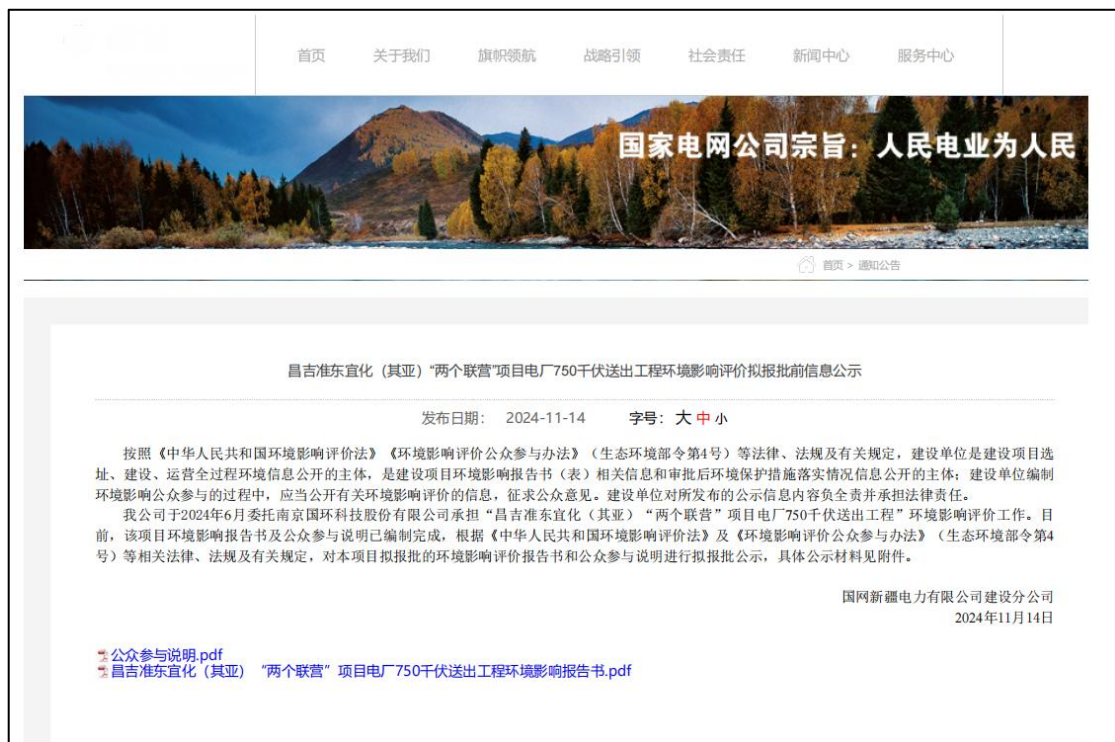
首页　关于我们　旗帜领航　战略引领　社会责任　新闻中心　服务中心

国家电网公司宗旨：人民电业为人民

首页 > 通知公告

昌吉准东宜化（其亚）“两个联营”项目电厂750千伏送出工程环境影响评价拟报批前信息公示

发布日期： 2024-11-14　字号：大 中 小

按照《中华人民共和国环境影响评价法》《环境影响评价公众参与办法》（生态环境部令第4号）等法律、法规及有关规定，建设单位是建设项目选址、建设、运营全过程环境信息公开的主体，是建设项目环境影响报告书（表）相关信息和审批后环境保护措施落实情况信息公开的主体；建设单位编制环境影响公众参与的过程中，应当公开有关环境影响评价的信息，征求公众意见。建设单位对所发布的公示信息内容负全责并承担法律责任。

我公司于2024年6月委托南京国环科技股份有限公司承担“昌吉准东宜化（其亚）“两个联营”项目电厂750千伏送出工程”环境影响评价工作。目前，该项目环境影响报告书及公众参与说明已编制完成，根据《中华人民共和国环境影响评价法》及《环境影响评价公众参与办法》（生态环境部令第4号）等相关法律、法规及有关规定，对本项目拟报批的环境影响评价报告书和公众参与说明进行拟报批公示，具体公示材料见附件。

国网新疆电力有限公司建设分公司
2024年11月14日

公众参与说明.pdf
昌吉准东宜化（其亚）“两个联营”项目电厂750千伏送出工程环境影响报告书.pdf